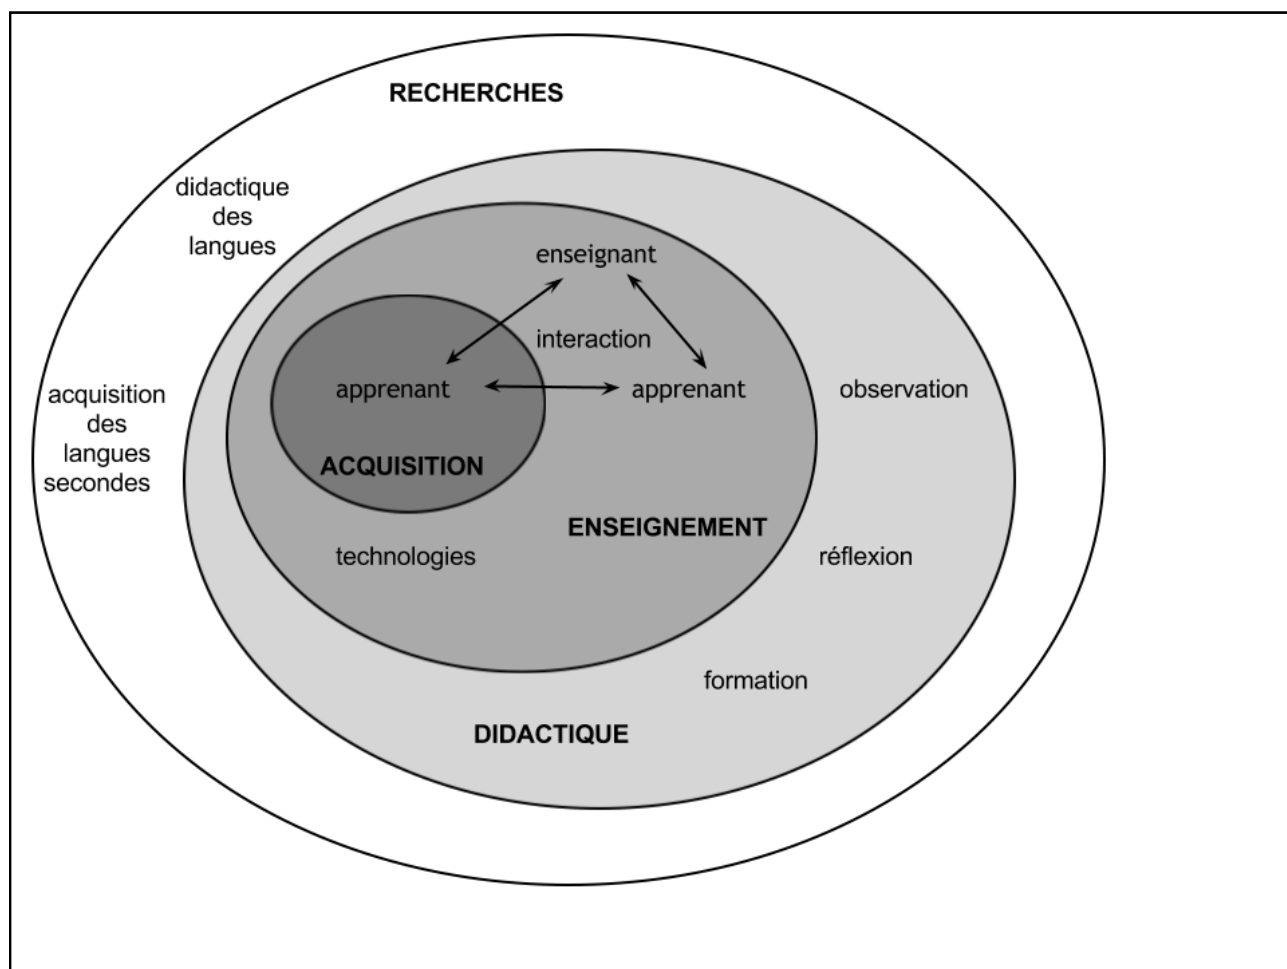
RECHERCHES

didactique des langues

enseignant

interaction

apprenant

apprenant

observation

acquisition des langues secondes

ACQUISITION

ENSEIGNEMENT

technologies

réflexion

formation

DIDACTIQUE